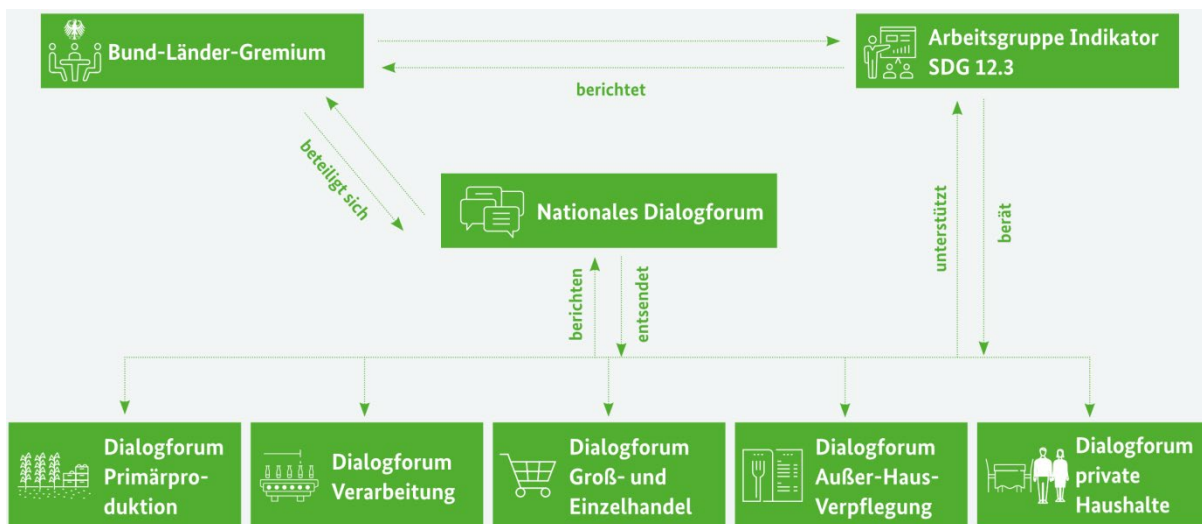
Bund-Länder-Gremium

Arbeitsgruppe Indikator SDG 12.3

berichtet

beteiligt sich

Nationales Dialogforum

unterstützt

berät

berichten

entsendet

Dialogforum Primärproduktion

Dialogforum Verarbeitung

Dialogforum Groß- und Einzelhandel

Dialogforum Außer-Haus-Verpflegung

Dialogforum private Haushalte